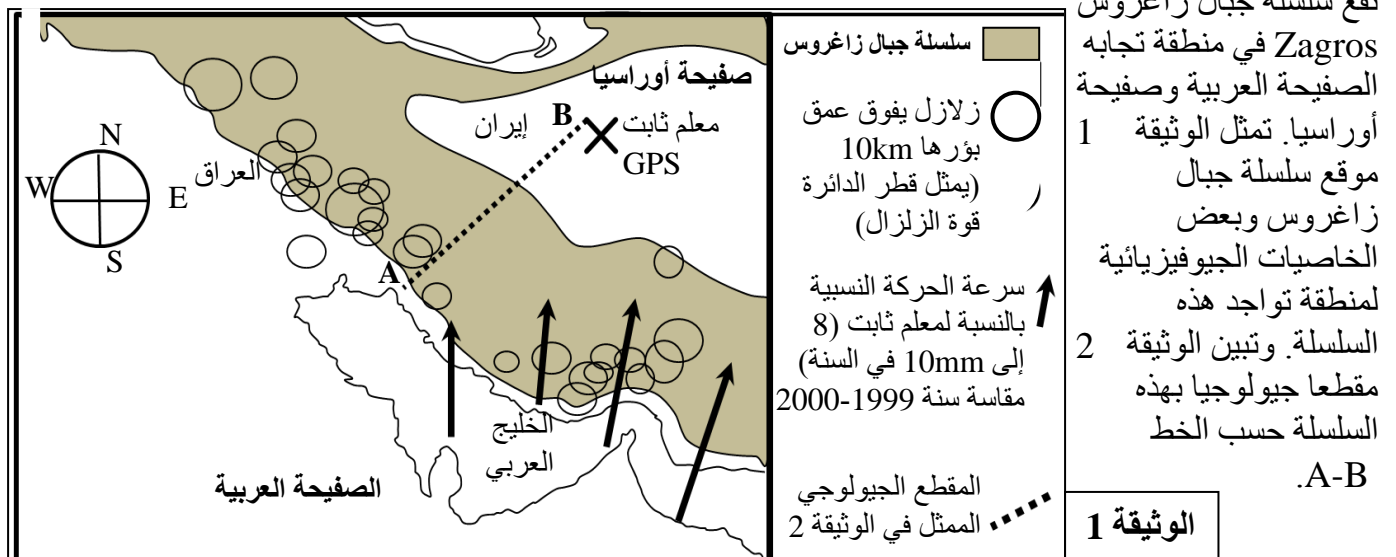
تقع سلسلة جبال زاغروس Zagros في منطقة تجابه الصفيحة العربية وصفيحة أوراسيا. تمثل الوثيقة 1 موقع سلسلة جبال زاغروس وبعض الخاصيات الجيوفيزيائية لمنطقة تواجد هذه السلسلة. وتبين الوثيقة 2 مقطعا جيولوجيا بهذه السلسلة حسب الخط A-B.

سلسلة جبال زاغروس

زلازل يفوق عمق بؤرها 10km (يمثل قطر الدائرة قوة الزلزال)

سرعة الحركة النسبية بالنسبة لمعلم ثابت (8 إلى 10mm في السنة) مقاسة سنة 1999-2000

المقطع الجيولوجي الممثل في الوثيقة 2

الوثيقة 1

صفيحة أوراسيا

B

معلم ثابت GPS

إيران

N

W

E

S

العراق

A

الخليج العربي

الصفيحة العربية